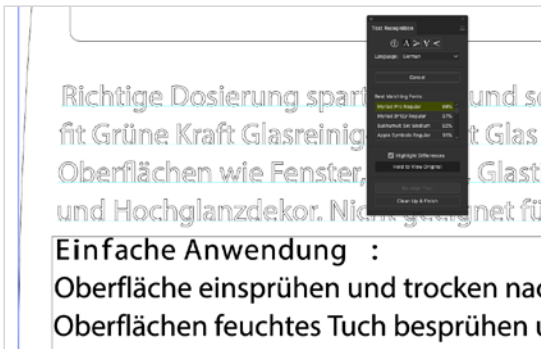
Richtige Dosierung spart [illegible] und s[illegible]
fit Grüne Kraft Glasreinig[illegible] t Glas
Oberflächen wie Fenster, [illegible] Glast
und Hochglanzdekor. Nicht geeignet fü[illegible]

Text Recognition
Language: German
Cancel
Best Matching Fonts
Myriad Pro Regular 99%
Myriad Arial Regular 97%
Gill Sans MT Std Medium 92%
Apple Symbols Regular 91%
Highlight Differences
Hold to View Original
Replace Text
Clear Up & Finish

Einfache Anwendung :
Oberfläche einsprühen und trocken nac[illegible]
Oberflächen feuchtes Tuch besprühen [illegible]